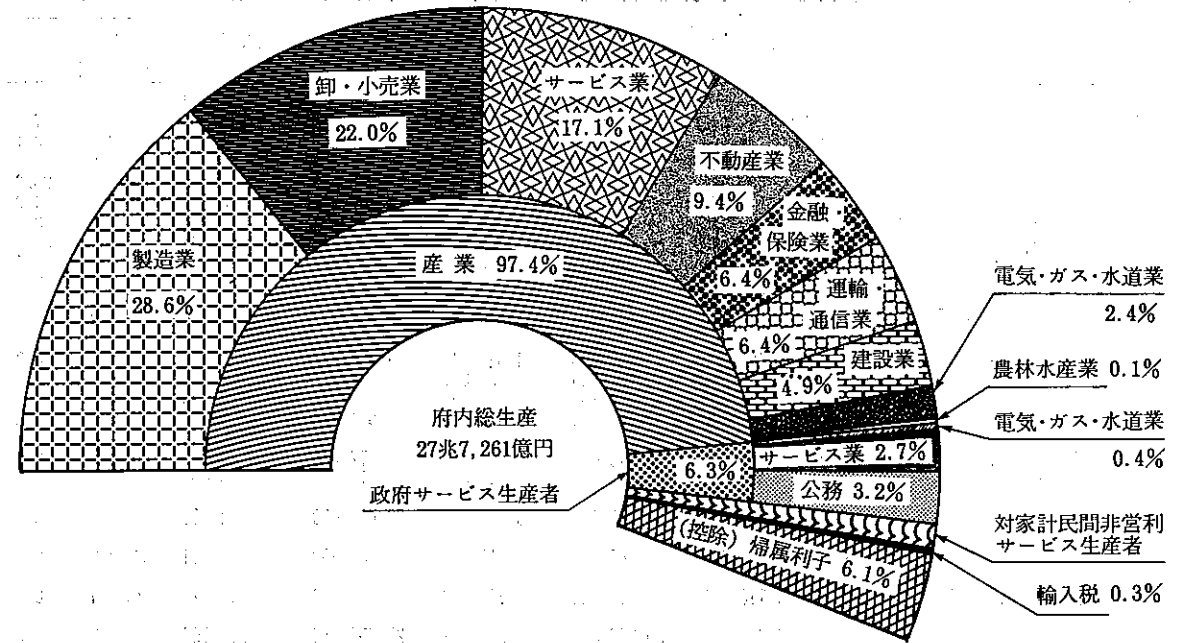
卸・小売業
22.0%

サービス業
17.1%

不動産業
9.4%

金融・
保険業
6.4%

製造業
28.6%

産業 97.4%

運輸・
通信業
6.4%

建設業
4.9%

電気・ガス・水道業
2.4%

農林水産業 0.1%

電気・ガス・水道業
0.4%

府内総生産
27兆7,261億円

6.3%

サービス業 2.7%

公務 3.2%

政府サービス生産者

対家計民間非営利
サービス生産者

(控除) 帰属利子 6.1%

輸入税 0.3%